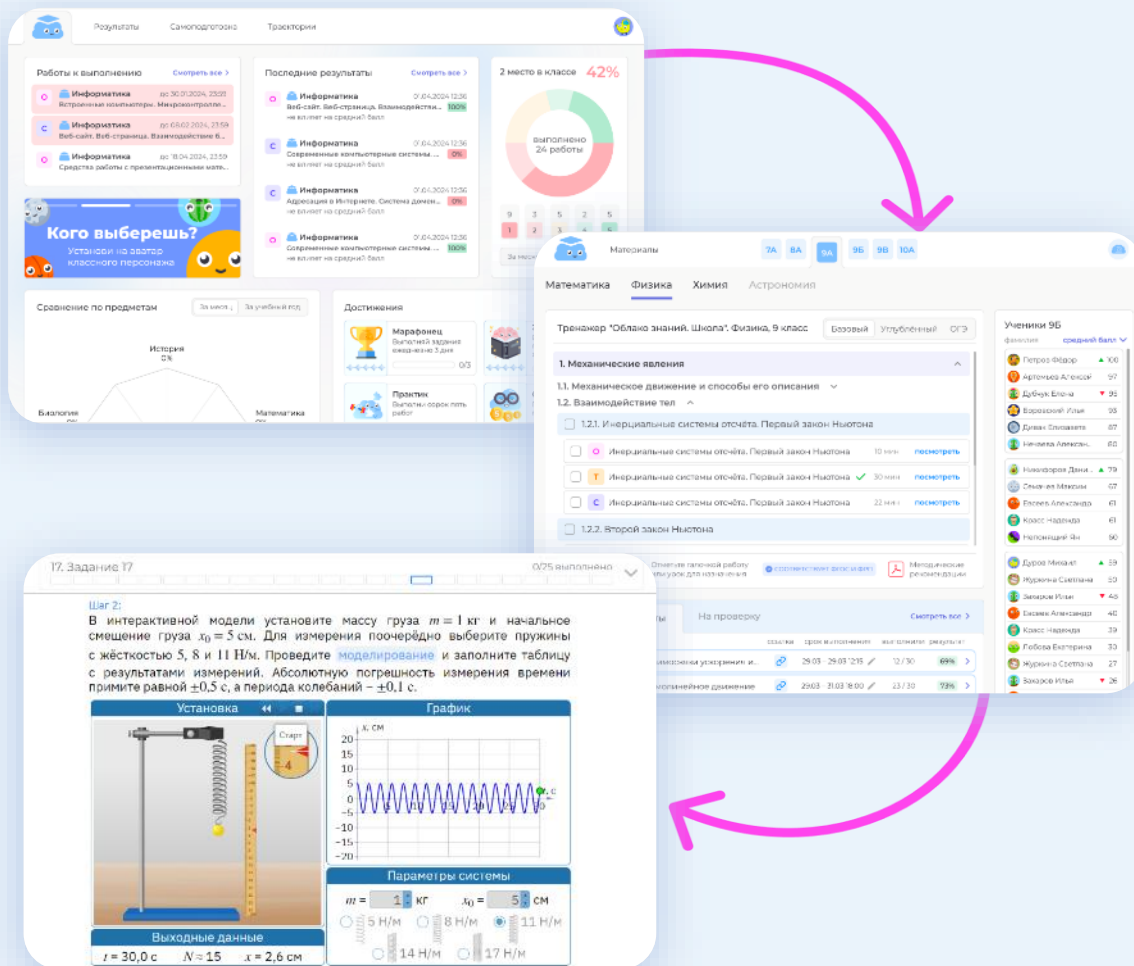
Результаты Самоподготовка Траектории

Работы к выполнению Смотреть все >

Информатика до 30.01.2024, 23:59
Встроенные компьютеры. Микроконтролле...

Информатика до 08.02.2024, 23:59
Веб-сайт. Веб-страница. Взаимодействие б...

Информатика до 18.04.2024, 23:59
Средства работы с презентационными мат...

Последние результаты Смотреть все >

Информатика 01.04.2024 12:56
Веб-сайт. Веб-страница. Взаимодействи... 100%
не влияет на средний балл

Информатика 01.04.2024 12:56
Современные компьютерные системы ... 0%
не влияет на средний балл

Информатика 01.04.2024 12:56
Адресация в Интернете. Система домен... 0%
не влияет на средний балл

Информатика 01.04.2024 12:56
Современные компьютерные системы ... 100%
не влияет на средний балл

2 место в классе 42%

выполнено 24 работы

Кого выберешь?
Установи на аватар классного персонажа

Сравнение по предметам За месяц За учебный год

История 0%
Биология
Математика

Достижения

Марафонец
Выполнил задание ежедневно 3 дня
0/3

Практик
Выполни сорок пять работ

Материалы 7А 8А 9А 9Б 9В 10А

Математика Физика Химия Астрономия

Тренажер "Облако знаний. Школа". Физика, 9 класс Базовый Углублённый ОГЭ

1. Механические явления
1.1. Механическое движение и способы его описания
1.2. Взаимодействие тел
1.2.1. Инерциальные системы отсчёта. Первый закон Ньютона
О Инерциальные системы отсчёта. Первый закон Ньютона 10 мин посмотреть
Т Инерциальные системы отсчёта. Первый закон Ньютона 30 мин посмотреть
С Инерциальные системы отсчёта. Первый закон Ньютона 22 мин посмотреть
1.2.2. Второй закон Ньютона

Отметьте галочкой работу или урок для назначения
соответствует ФГОС и ФОП
Методические рекомендации

Ученики 9Б
фамилия средний балл
Петров Фёдор 100
Артемьев Алексей 97
Дубчук Елена 93
Воровский Илья 89
Дидан Елизавета 87
Нечаева Александра 80
Никифоров Даниил 79
Семенов Максим 67
Евсеев Александра 61
Коксе Надежда 61
Непомнящий Ян 60
Дуров Михаил 59
Журкина Светлана 54
Захаров Илья 46
Евсеев Александр 40
Коксе Надежда 39
Лобова Екатерина 33
Журкина Светлана 29
Захаров Илья 26

На проверку Смотреть все >

ссылка срок выполнения выполнение результат
...ижение с ускорением и... 29.03 - 29.03 12:15 12/30 69%
...олинейное движение 29.03 - 31.03 18:00 23/30 73%

17. Задание 17 0/25 выполнено

Шаг 2:
В интерактивной модели установите массу груза $m = 1$ кг и начальное смещение груза $x_0 = 5$ см. Для измерения поочерёдно выберите пружины с жёсткостью 5, 8 и 11 Н/м. Проведите моделирование и заполните таблицу с результатами измерений. Абсолютную погрешность измерения времени примите равной $\pm0,5$ с, а периода колебаний – $\pm0,1$ с.

Установка
Старт
4

График
x, см
20 15 10 5 0 −5 −10 −15 −20
t, с

Параметры системы
$m$ = 1 кг $x_0$ = 5 см
5 Н/м 8 Н/м 11 Н/м
14 Н/м 17 Н/м

Выходные данные
$t$ = 30,0 с $N \approx 15$ $x$ = 2,6 см